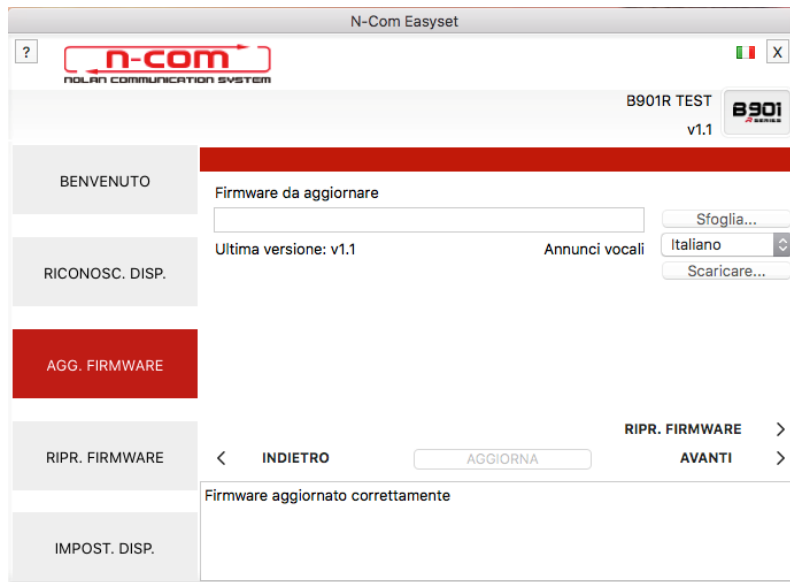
N-Com Easyset

?

n-com
NOLAN COMMUNICATION SYSTEM

X

B901R TEST
v1.1

B901
R SERIES

BENVENUTO

RICONOSC. DISP.

AGG. FIRMWARE

RIPR. FIRMWARE

IMPOST. DISP.

Firmware da aggiornare

Sfoglia...

Ultima versione: v1.1

Annunci vocali

Italiano

Scaricare...

RIPR. FIRMWARE >

< INDIETRO

AGGIORNA

AVANTI >

Firmware aggiornato correttamente